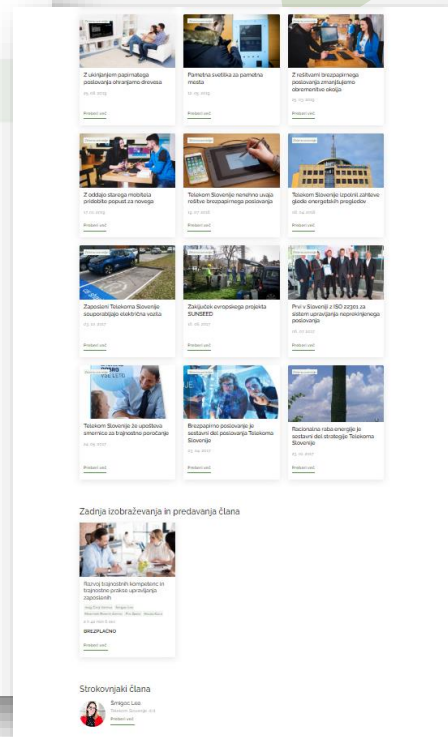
Z ukinjanjem papirnatega poslovanja ohranjamo drevesa

Preberi več

Pametna svetilka za pametna mesta

Preberi več

Z razširjenim brezpapirnega poslovanja zmanjšujemo obremenitve okolja

Preberi več

Z oddajo starega mobitela pridobite popust za novega

Preberi več

Telekom Slovenije nenehno uvaja rešitve brezpapirnega poslovanja

Preberi več

Telekom Slovenije izpolnil zahteve glede energetskih pregledov

Preberi več

Zaposleni Telekoma Slovenije souporabljajo električna vozila

Preberi več

Zaključek evropskega projekta SUNSEED

Preberi več

Prvi v Sloveniji z ISO 22301 za sistem upravljanja neprekinjenega poslovanja

Preberi več

Telekom Slovenije že upošteva smernice za trajnostno poročanje

Preberi več

Brezpapirno poslovanje je sestavni del poslovanja Telekoma Slovenije

Preberi več

Racionalna raba energije je sestavni del strategije Telekoma Slovenije

Preberi več

Zadnja izobraževanja in predavanja člana

Razvoj trajnostnih kompetenc in trajnostne prakse upravljanja zaposlenih

BREZPLAČNO

Preberi več

Strokovnjaki člana

Šmigoc Lea
Telekom Slovenije d.d.
Preberi več